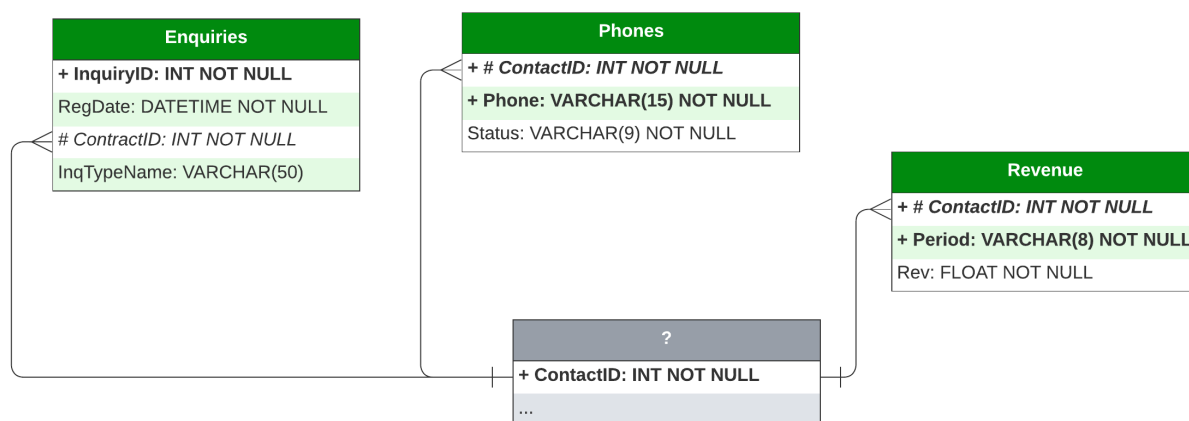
Enquiries

+ InquiryID: INT NOT NULL

RegDate: DATETIME NOT NULL

# ContractID: INT NOT NULL

InqTypeName: VARCHAR(50)

Phones

+ # ContactID: INT NOT NULL

+ Phone: VARCHAR(15) NOT NULL

Status: VARCHAR(9) NOT NULL

Revenue

+ # ContactID: INT NOT NULL

+ Period: VARCHAR(8) NOT NULL

Rev: FLOAT NOT NULL

?

+ ContactID: INT NOT NULL

...